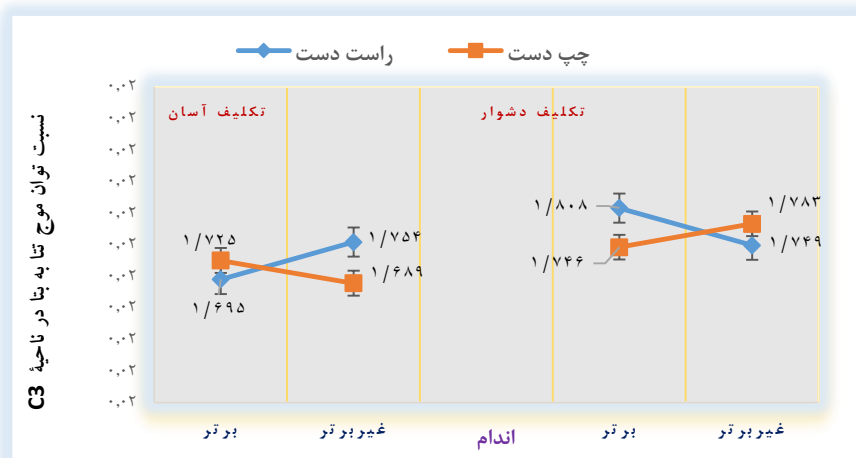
راست دست
چپ دست

نسبت توان موج تتا به بتا در ناحیهٔ C3

۰.۰۲
۰.۰۲
۰.۰۲
۰.۰۲
۰.۰۲
۰.۰۲
۰.۰۲
۰.۰۲
۰.۰۲
۰.۰۲
۰.۰۲

تکلیف آسان
تکلیف دشوار

۱/۷۲۵
۱/۶۹۵
۱/۷۵۴
۱/۶۸۹
۱/۸۰۸
۱/۷۴۶
۱/۷۸۳
۱/۷۴۹

برتر
غیربرتر
اندام
برتر
غیربرتر